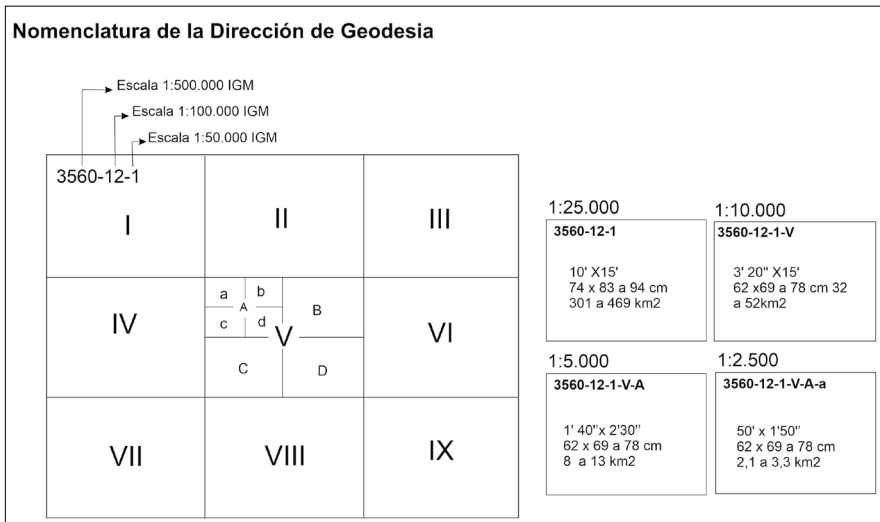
Nomenclatura de la Dirección de Geodesia

Escala 1:500.000 IGM
Escala 1:100.000 IGM
Escala 1:50.000 IGM

3560-12-1

I
II
III
IV
a
b
A
c
d
B
V
VI
C
D
VII
VIII
IX

1:25.000
3560-12-1
10' X15'
74 x 83 a 94 cm
301 a 469 km2

1:10.000
3560-12-1-V
3' 20" X15'
62 x69 a 78 cm 32 a 52km2

1:5.000
3560-12-1-V-A
1' 40"x 2'30"
62 x 69 a 78 cm
8 a 13 km2

1:2.500
3560-12-1-V-A-a
50' x 1'50"
62 x 69 a 78 cm
2,1 a 3,3 km2